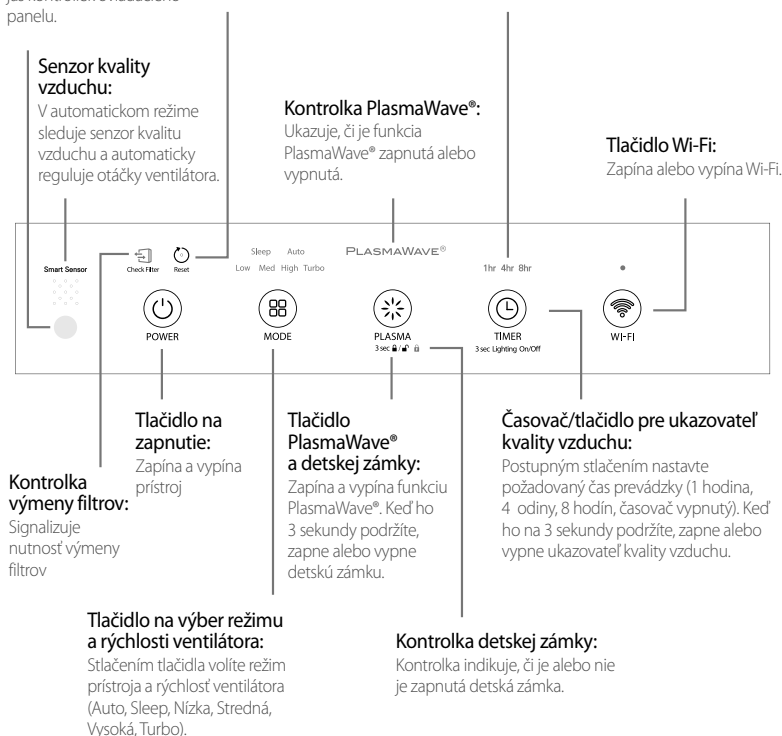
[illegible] panelu.

Senzor kvality vzduchu:
V automatickom režime sleduje senzor kvalitu vzduchu a automaticky reguluje otáčky ventilátora.

Kontrolka PlasmaWave®:
Ukazuje, či je funkcia PlasmaWave® zapnutá alebo vypnutá.

Tlačidlo Wi-Fi:
Zapína alebo vypína Wi-Fi.

Smart Sensor
Check Filter
Reset
Sleep Auto
Low Med High Turbo
PLASMAWAVE®
1hr 4hr 8hr

POWER
MODE
PLASMA
3 sec
TIMER
3 sec Lighting On/Off
WI-FI

Tlačidlo na zapnutie:
Zapína a vypína prístroj

Tlačidlo PlasmaWave® a detskej zámky:
Zapína a vypína funkciu PlasmaWave®. Keď ho 3 sekundy podržíte, zapne alebo vypne detskú zámku.

Časovač/tlačidlo pre ukazovateľ kvality vzduchu:
Postupným stlačením nastavte požadovaný čas prevádzky (1 hodina, 4 odiny, 8 hodín, časovač vypnutý). Keď ho na 3 sekundy podržíte, zapne alebo vypne ukazovateľ kvality vzduchu.

Kontrolka výmeny filtrov:
Signalizuje nutnosť výmeny filtrov

Tlačidlo na výber režimu a rýchlosti ventilátora:
Stlačením tlačidla volíte režim prístroja a rýchlosť ventilátora (Auto, Sleep, Nízka, Stredná, Vysoká, Turbo).

Kontrolka detskej zámky:
Kontrolka indikuje, či je alebo nie je zapnutá detská zámka.